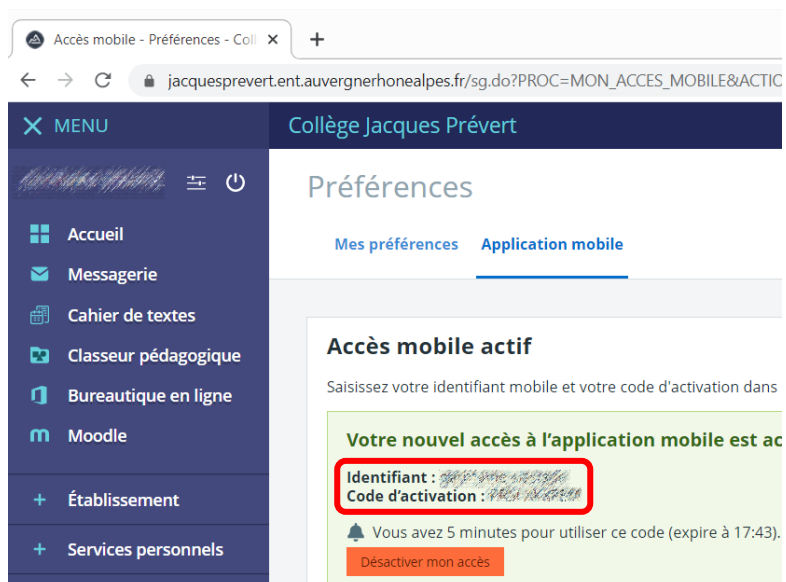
Accès mobile - Préférences - Coll ×
+
jacquesprevert.ent.auvergnerhonealpes.fr/sg.do?PROC=MON_ACCES_MOBILE&ACTIO

MENU
Collège Jacques Prévert

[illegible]

Accueil
Messagerie
Cahier de textes
Classeur pédagogique
Bureautique en ligne
Moodle
+ Établissement
+ Services personnels

Préférences

Mes préférences
Application mobile

Accès mobile actif

Saisissez votre identifiant mobile et votre code d'activation dans

Votre nouvel accès à l'application mobile est ac

Identifiant : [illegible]
Code d'activation : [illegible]

Vous avez 5 minutes pour utiliser ce code (expire à 17:43).

Désactiver mon accès